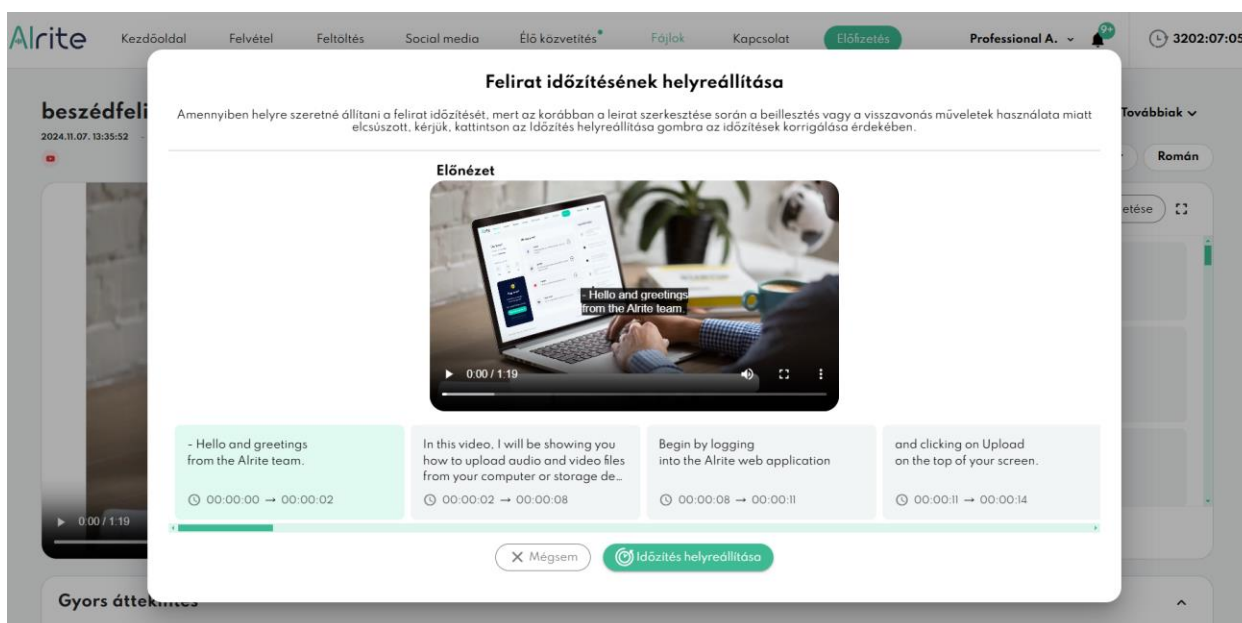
Alrite Kezdőoldal Felvétel Feltöltés Social media Élő közvetítés Fájlok Kapcsolat Előfizetés Professional A. 9+ 3202:07:05

beszédfeli
2024.11.07. 13:35:52

Továbbiak
Román
etése

Felirat időzítésének helyreállítása

Amennyiben helyre szeretné állítani a felirat időzítését, mert az korábban a leirat szerkesztése során a beillesztés vagy a visszavonás műveletek használata miatt elcsúszott, kérjük, kattintson az Időzítés helyreállítása gombra az időzítések korrigálása érdekében.

Előnézet

- Hello and greetings from the Alrite team.

0:00 / 1:19

| - Hello and greetings from the Alrite team. | In this video, I will be showing you how to upload audio and video files from your computer or storage de... | Begin by logging into the Alrite web application | and clicking on Upload on the top of your screen. |
|---|---|---|---|
| 00:00:00 → 00:00:02 | 00:00:02 → 00:00:08 | 00:00:08 → 00:00:11 | 00:00:11 → 00:00:14 |

0:00 / 1:19

Mégsem
Időzítés helyreállítása

Gyors áttekintés